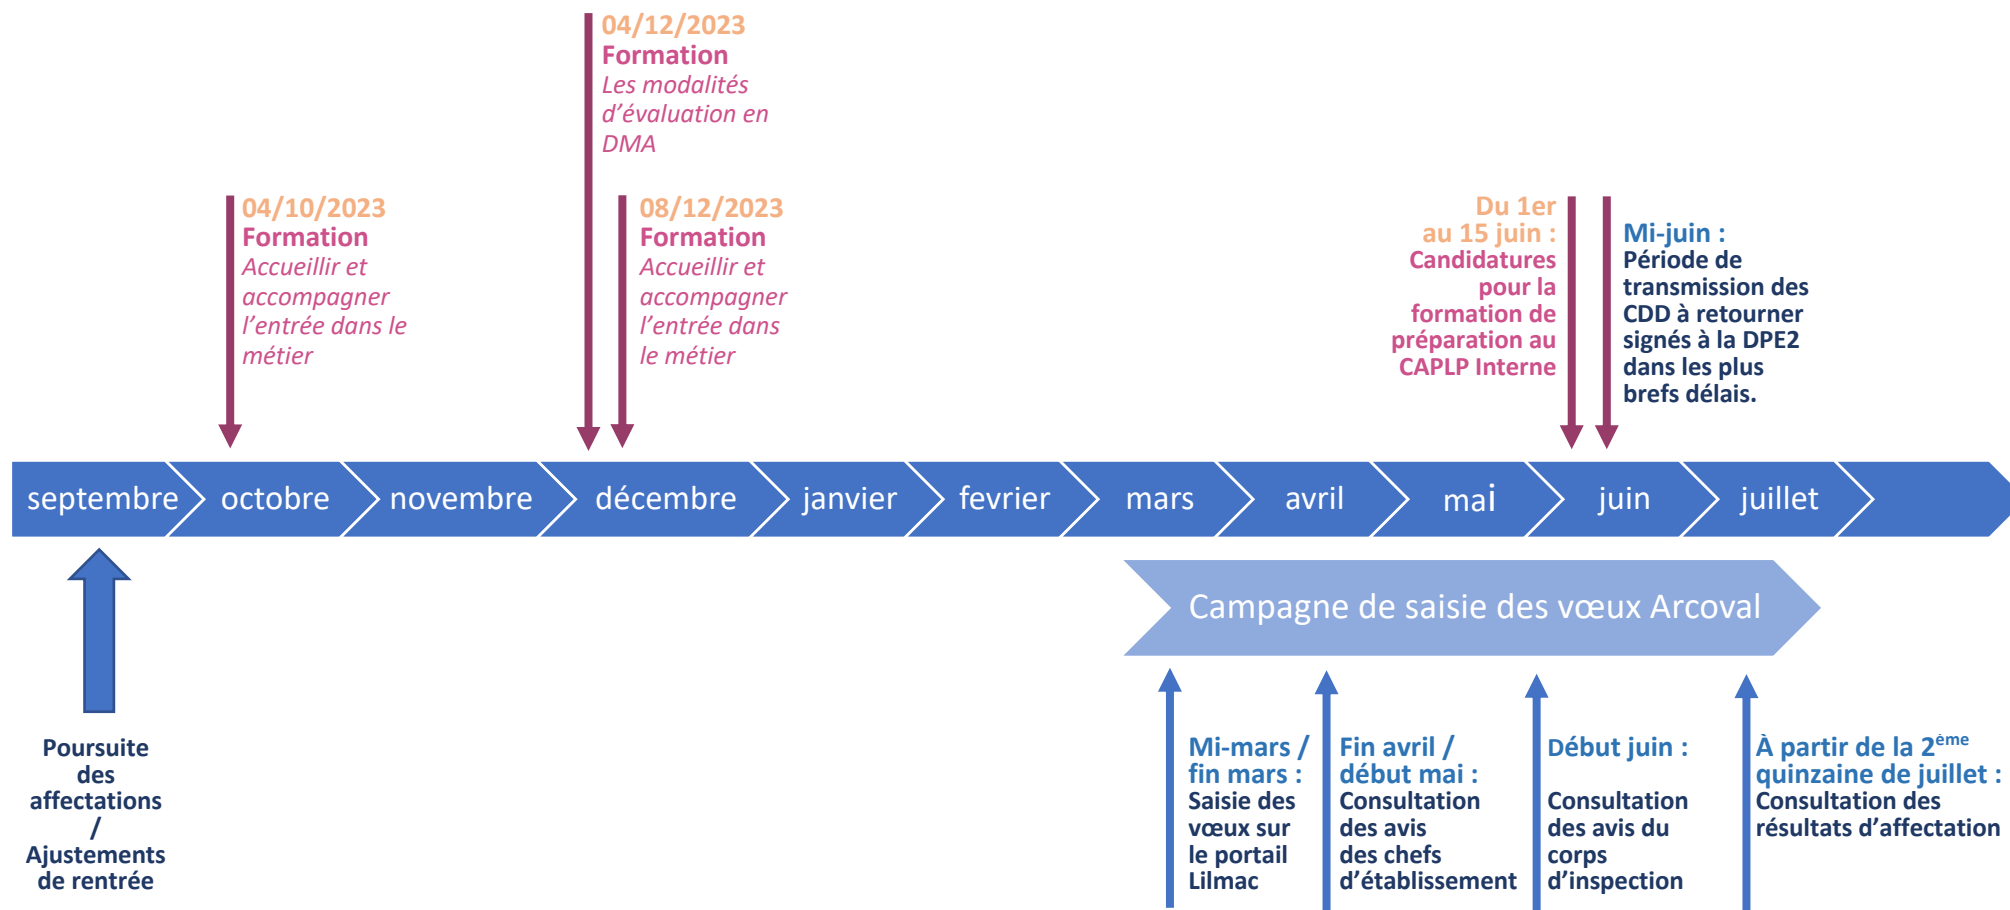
04/12/2023
Formation
Les modalités d’évaluation en DMA

04/10/2023
Formation
Accueillir et accompagner l’entrée dans le métier

08/12/2023
Formation
Accueillir et accompagner l’entrée dans le métier

Du 1er au 15 juin :
Candidatures pour la formation de préparation au CAPLP Interne

Mi-juin :
Période de transmission des CDD à retourner signés à la DPE2 dans les plus brefs délais.

septembre octobre novembre décembre janvier fevrier mars avril mai juin juillet

Campagne de saisie des vœux Arcoval

Poursuite des affectations / Ajustements de rentrée

Mi-mars / fin mars :
Saisie des vœux sur le portail Lilmac

Fin avril / début mai :
Consultation des avis des chefs d’établissement

Début juin :
Consultation des avis du corps d’inspection

À partir de la 2$^{ème}$ quinzaine de juillet :
Consultation des résultats d’affectation